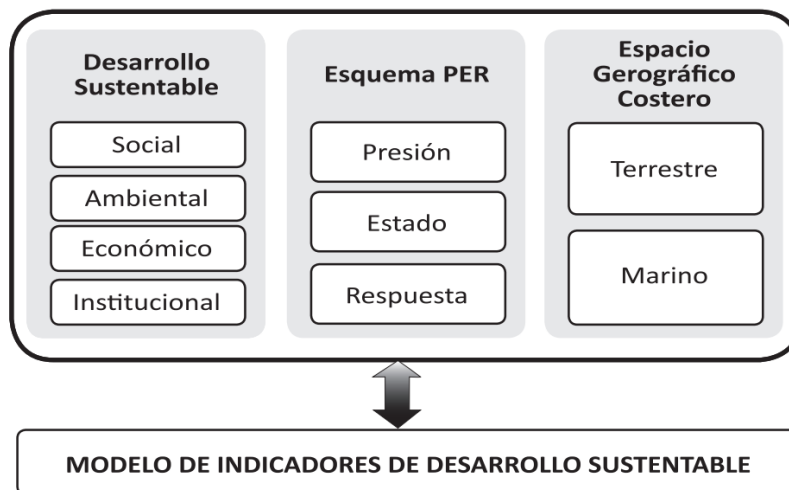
Desarrollo Sustentable

Social

Ambiental

Económico

Institucional

Esquema PER

Presión

Estado

Respuesta

Espacio Gerográfico Costero

Terrestre

Marino

MODELO DE INDICADORES DE DESARROLLO SUSTENTABLE